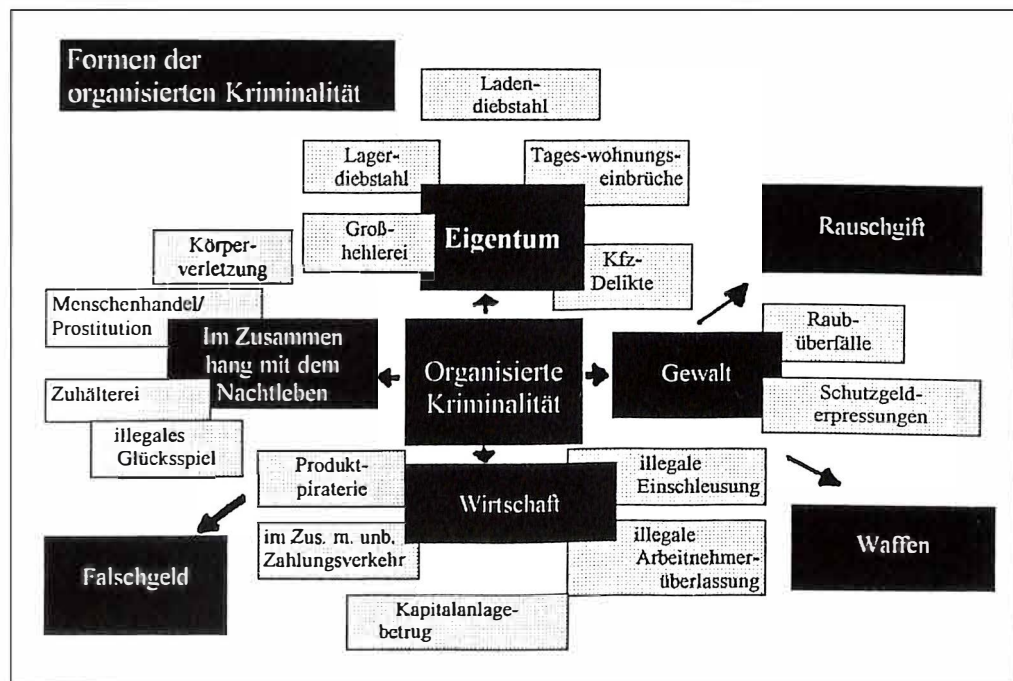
Formen der organisierten Kriminalität

Laden-diebstahl

Lager-diebstahl

Tages-wohnungs-einbrüche

Groß-hehlerei

Eigentum

Kfz-Delikte

Körper-verletzung

Rauschgift

Menschenhandel/ Prostitution

Im Zusammen hang mit dem Nachtleben

Organisierte Kriminalität

Gewalt

Raub-überfälle

Schutzgeld-erpressungen

Zuhälterei

illegales Glücksspiel

Produkt-piraterie

Wirtschaft

illegale Einschleusung

im Zus. m. unb. Zahlungsverkehr

illegale Arbeitnehmer-überlassung

Falschgeld

Waffen

Kapitalanlage-betrug